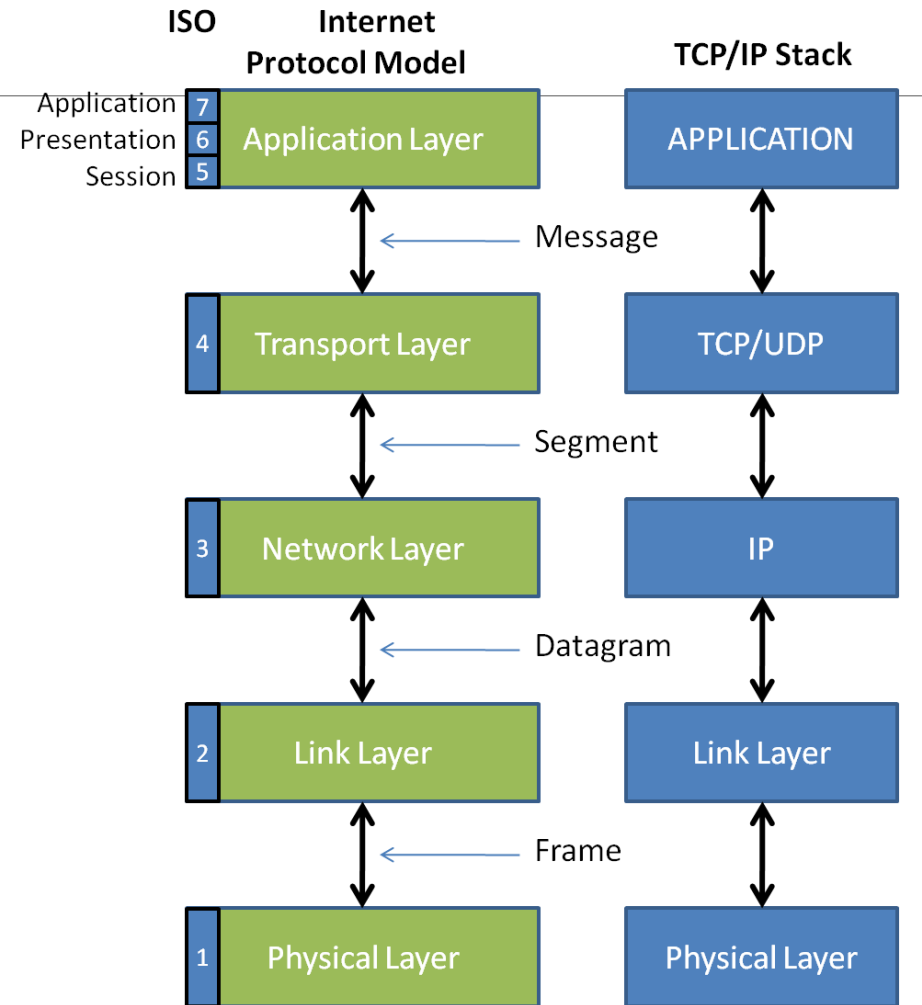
ISO

Internet Protocol Model

TCP/IP Stack

Application 7
Presentation 6
Session 5

Application Layer

APPLICATION

Message

4 Transport Layer

TCP/UDP

Segment

3 Network Layer

IP

Datagram

2 Link Layer

Link Layer

Frame

1 Physical Layer

Physical Layer